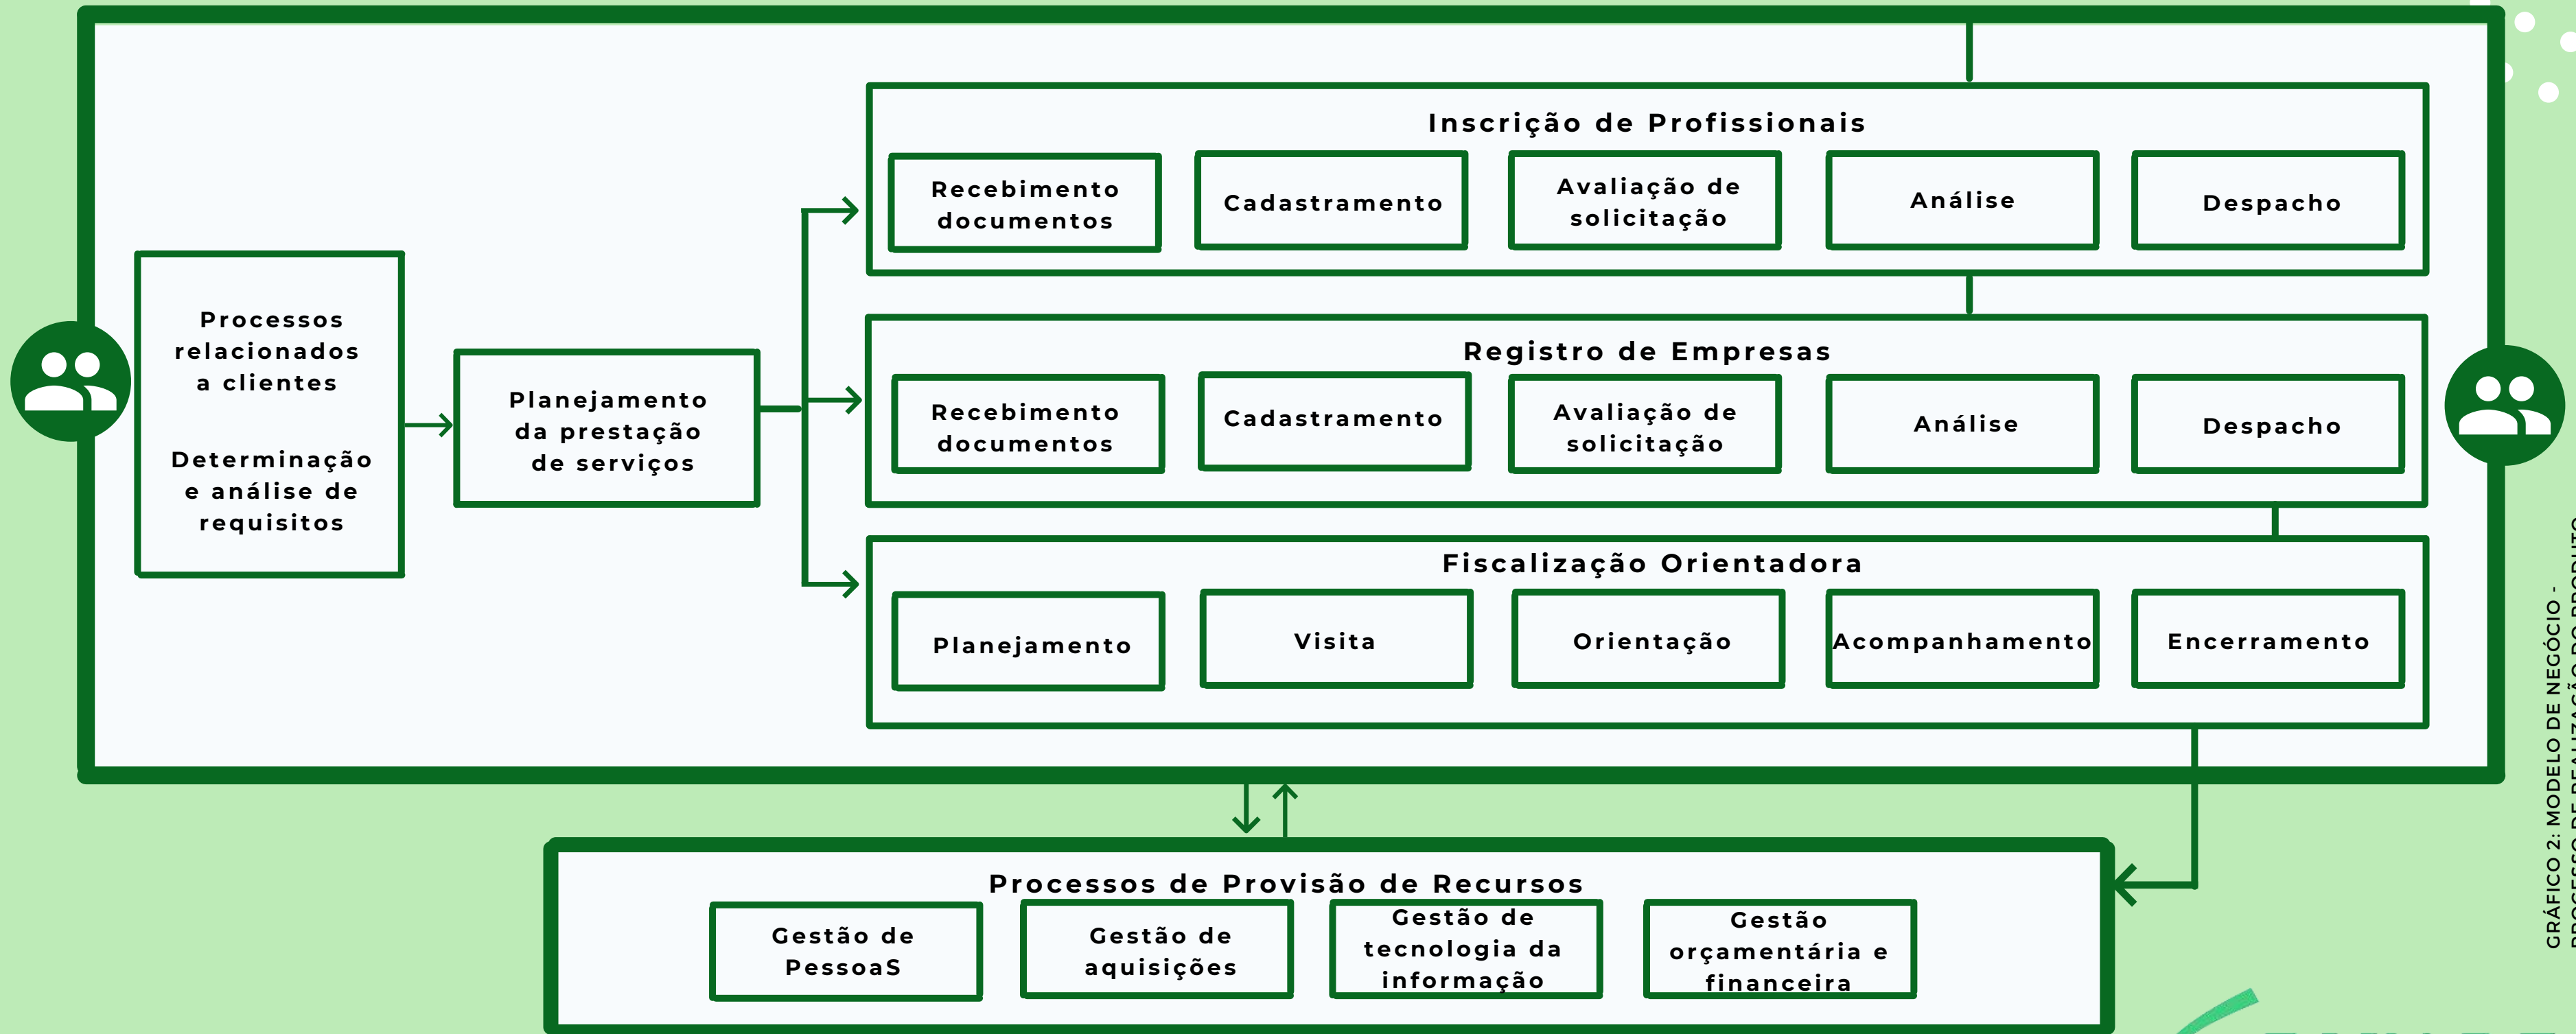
Processos relacionados a clientes

Determinação e análise de requisitos

Planejamento da prestação de serviços

Inscrição de Profissionais

Recebimento documentos

Cadastramento

Avaliação de solicitação

Análise

Despacho

Registro de Empresas

Recebimento documentos

Cadastramento

Avaliação de solicitação

Análise

Despacho

Fiscalização Orientadora

Planejamento

Visita

Orientação

Acompanhamento

Encerramento

Processos de Provisão de Recursos

Gestão de PessoaS

Gestão de aquisições

Gestão de tecnologia da informação

Gestão orçamentária e financeira

GRÁFICO 2: MODELO DE NEGÓCIO - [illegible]